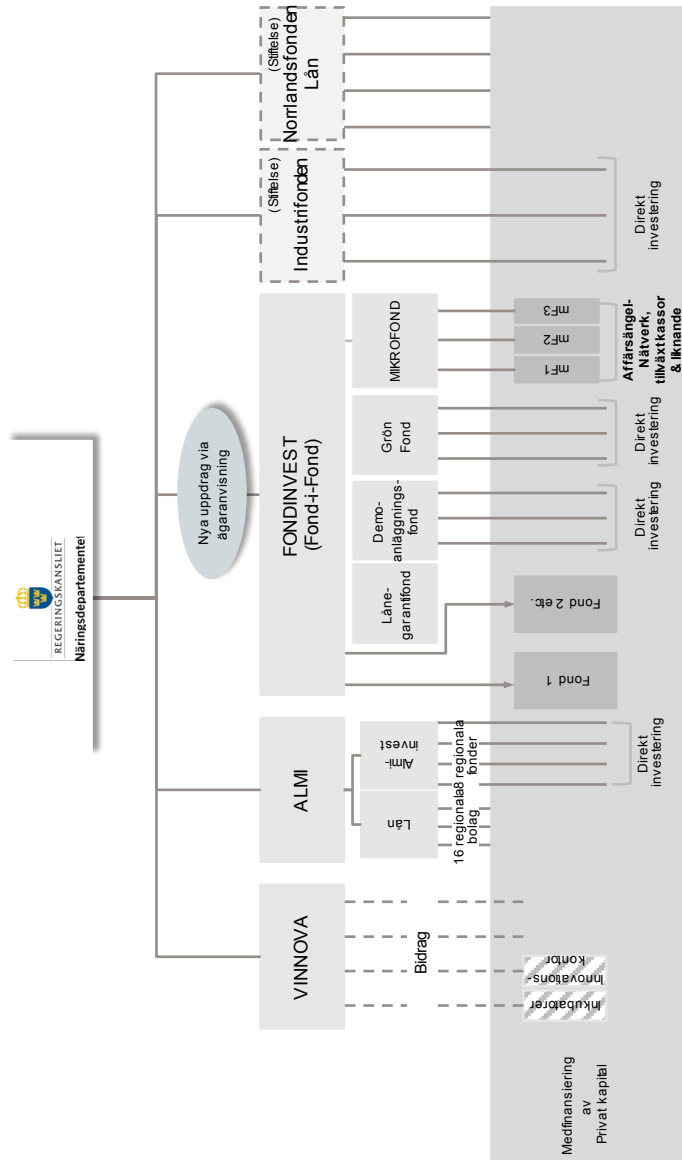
REGERINGSKANSLIET
Näringsdepartementet

Nya uppdrag via ägaranvisning

(Stiftelse)
Norrlandsfonden
Lån

(Stiftelse)
Industrifonden

Direkt investering

FONDINVEST
(Fond-i-Fond)

MIKROFOND

mF3
mF2
mF1

Affärsängel-Nätverk, tillväxtkassor & liknande

Grön Fond

Direkt investering

Demo-anläggnings-fond

Direkt investering

Låne-garantifond

Fond 2 etc.

Fond 1

ALMI

Almi-invest

8 regionala fonder

Direkt investering

Lån

16 regionala bolag

VINNOVA

Bidrag

Innovations-kontor

Inkubatorer

Medfinansiering av Privat kapital